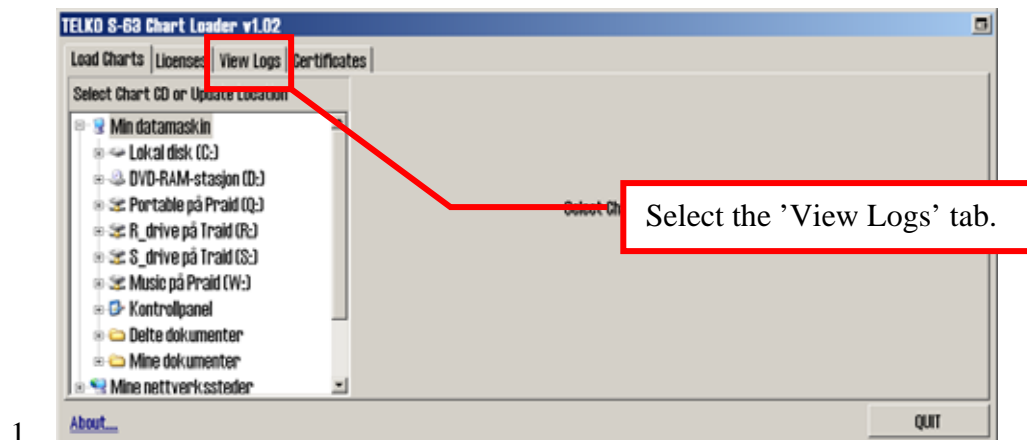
TELKO S-63 Chart Loader v1.02

Load Charts | Licenses | View Logs | Certificates

Select Chart CD or Update Location

Min datamaskin
Lokal disk (C:)
DVD-RAM-stasjon (D:)
Portable på Praid (Q:)
R_drive på Traid (R:)
S_drive på Traid (S:)
Music på Praid (W:)
Kontrollpanel
Delte dokumenter
Mine dokumenter
Mine nettverkssteder

Select Ch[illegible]

Select the 'View Logs' tab.

About...

QUIT

1